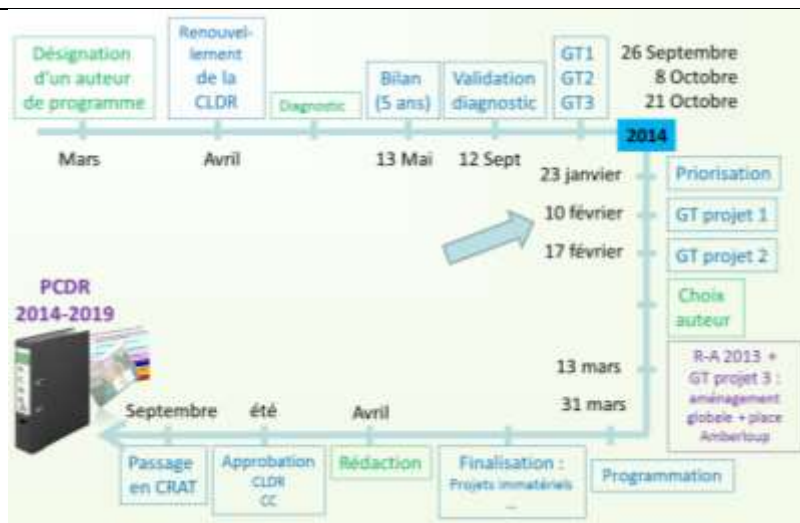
Désignation d'un auteur de programme

Renouvellement de la CLDR

Diagnostic

Bilan (5 ans)

Validation diagnostic

GT1
GT2
GT3

26 Septembre
8 Octobre
21 Octobre

Mars

Avril

13 Mai

12 Sept

2014

23 janvier

Priorisation

10 février

GT projet 1

17 février

GT projet 2

Choix auteur

13 mars

R-A 2013 + GT projet 3 : aménagement globale + place Amberloup

31 mars

PCDR 2014-2019

Septembre

été

Avril

Passage en CRAT

Approbation CLDR CC

Rédaction

Finalisation : Projets immatériels ...

Programmation